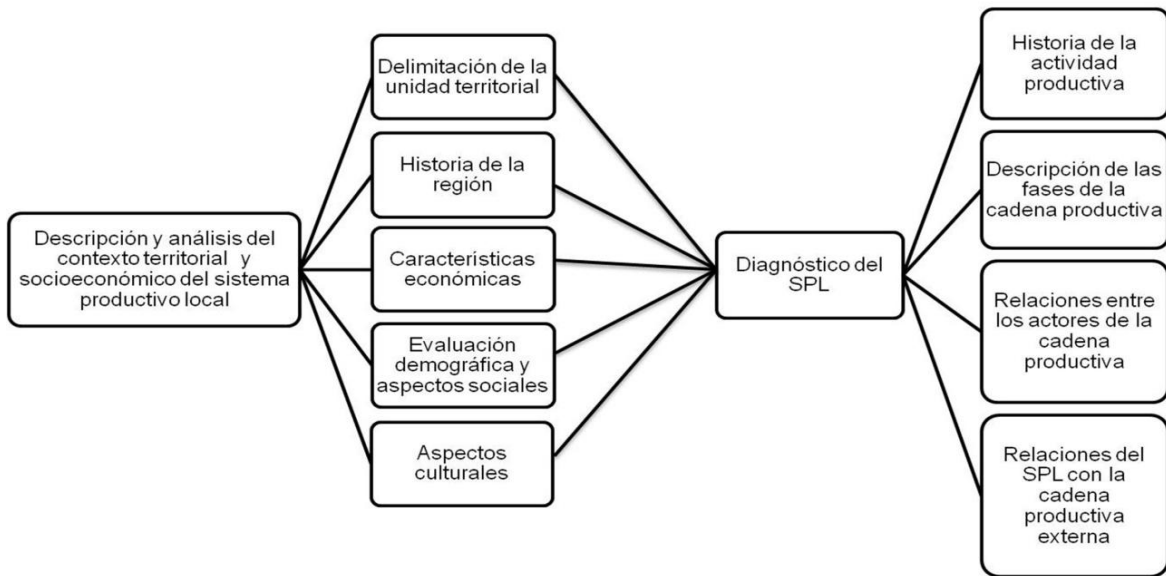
Descripción y análisis del contexto territorial y socioeconómico del sistema productivo local

Delimitación de la unidad territorial

Historia de la región

Características económicas

Evaluación demográfica y aspectos sociales

Aspectos culturales

Diagnóstico del SPL

Historia de la actividad productiva

Descripción de las fases de la cadena productiva

Relaciones entre los actores de la cadena productiva

Relaciones del SPL con la cadena productiva externa